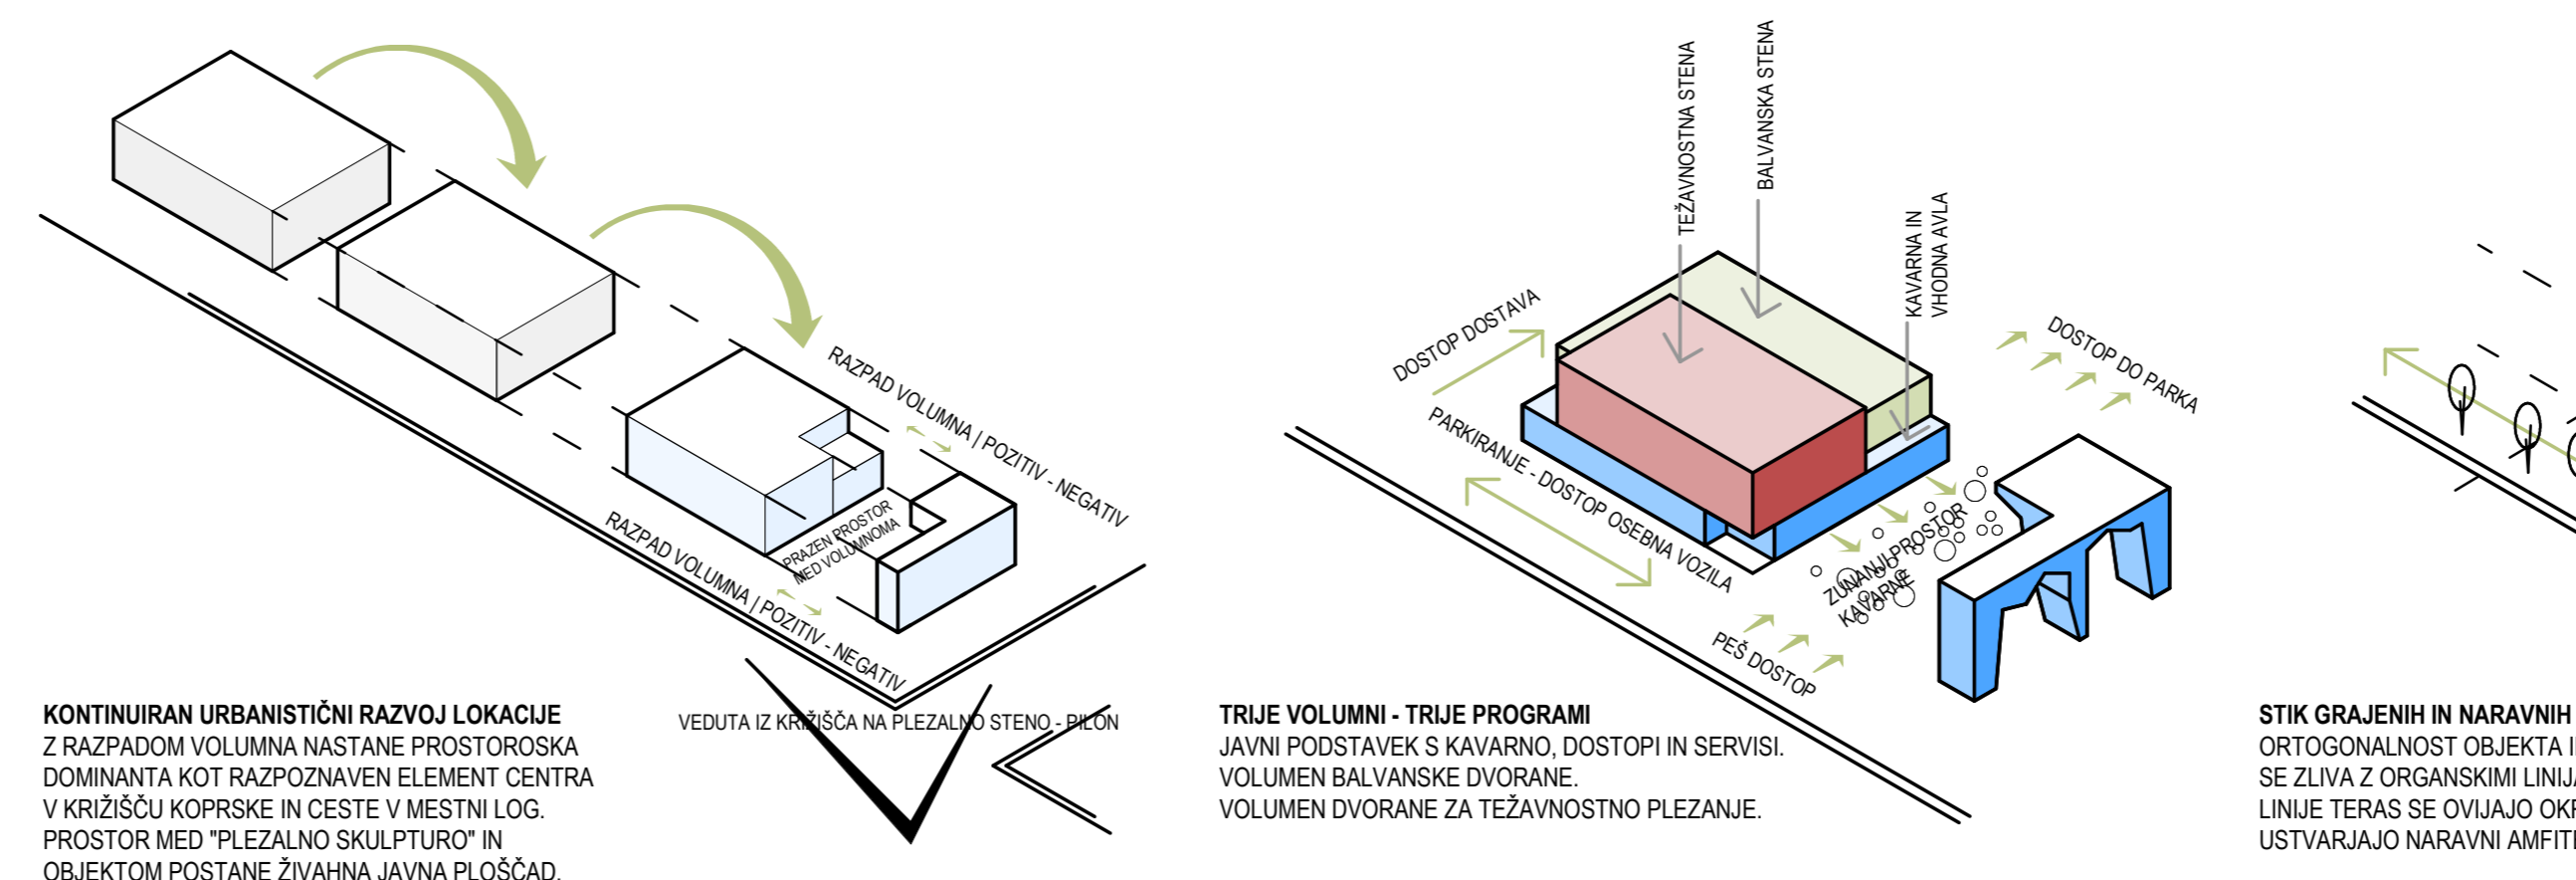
RAZPAD VOLUMNA / POZITIV - NEGATIV

PRAZEN PROSTOR MED VOLUMNOMA

RAZPAD VOLUMNA / POZITIV - NEGATIV

KONTINUIRAN URBANISTIČNI RAZVOJ LOKACIJE
Z RAZPADOM VOLUMNA NASTANE PROSTOROSKA DOMINANTA KOT RAZPOZNAVEN ELEMENT CENTRA V KRIŽIŠČU KOPRSKE IN CESTE V MESTNI LOG. PROSTOR MED "PLEZALNO SKULPTURO" IN OBJEKTOM POSTANE ŽIVAHNA JAVNA PLOŠČAD.

VEDUTA IZ KRIŽIŠČA NA PLEZALNO STENO - PILON

TEŽAVNOSTNA STENA

BALVANSKA STENA

KAVARNA IN VHODNA AVLA

DOSTOP DOSTAVA

DOSTOP DO PARKA

PARKIRANJE - DOSTOP OSEBNA VOZILA

ZUNANJI PROSTOR KAVARNE

PEŠ DOSTOP

TRIJE VOLUMNI - TRIJE PROGRAMI
JAVNI PODSTAVEK S KAVARNO, DOSTOPI IN SERVISI.
VOLUMEN BALVANSKE DVORANE.
VOLUMEN DVORANE ZA TEŽAVNOSTNO PLEZANJE.

STIK GRAJENIH IN NARAVNIH
ORTOGONALNOST OBJEKTA I
SE ZLIVA Z ORGANSKIMI LINIJ
LINIJE TERAS SE OVIJAJO OK
USTVARJAJO NARAVNI AMFIT